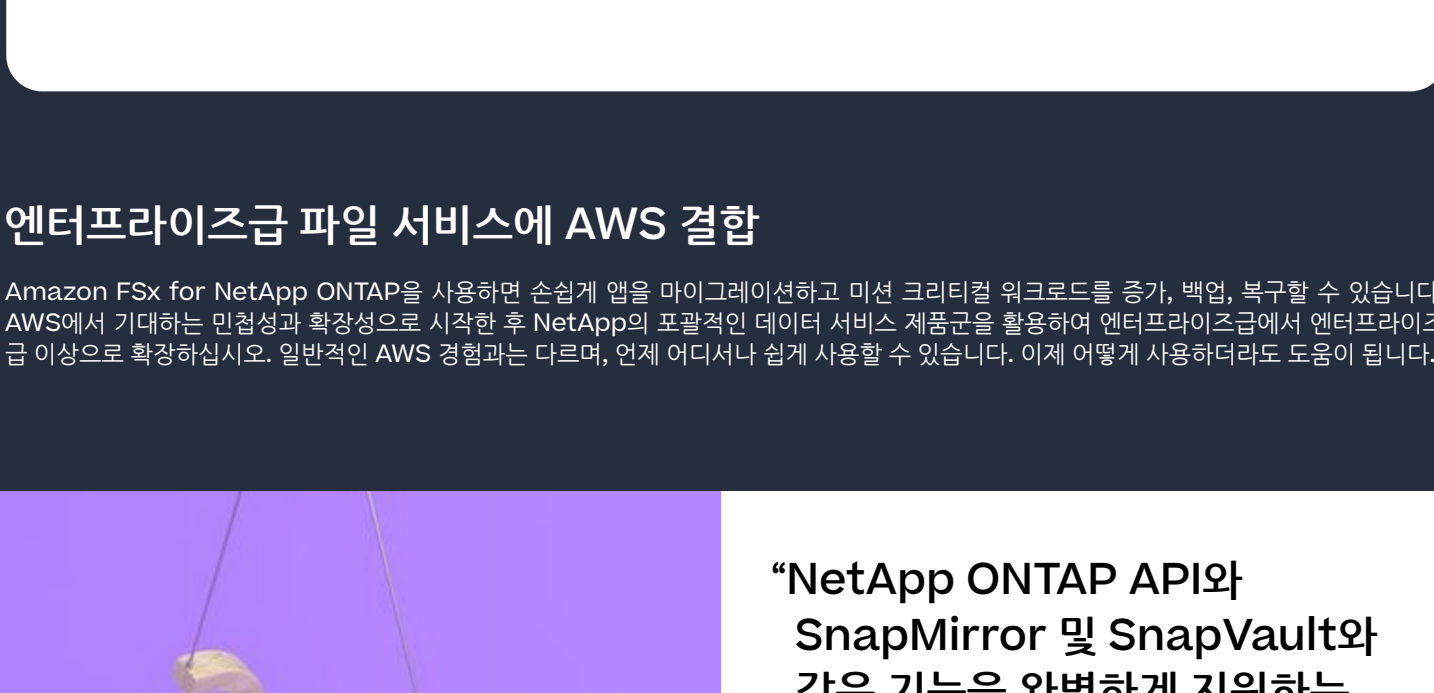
엔터프라이즈급 파일 서비스에 AWS 결합

Amazon FSx for NetApp ONTAP을 사용하면 손쉽게 앱을 마이그레이션하고 미션 크리티컬 워크로드를 증가, 백업, 복구할 수 있습니다 AWS에서 기대하는 민첩성과 확장성으로 시작한 후 NetApp의 포괄적인 데이터 서비스 제품군을 활용하여 엔터프라이즈급에서 엔터프라이즈급 이상으로 확장하십시오. 일반적인 AWS 경험과는 다르며, 언제 어디서나 쉽게 사용할 수 있습니다. 이제 어떻게 사용하더라도 도움이 됩니다.

“NetApp ONTAP API와 SnapMirror 및 SnapVault와 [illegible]